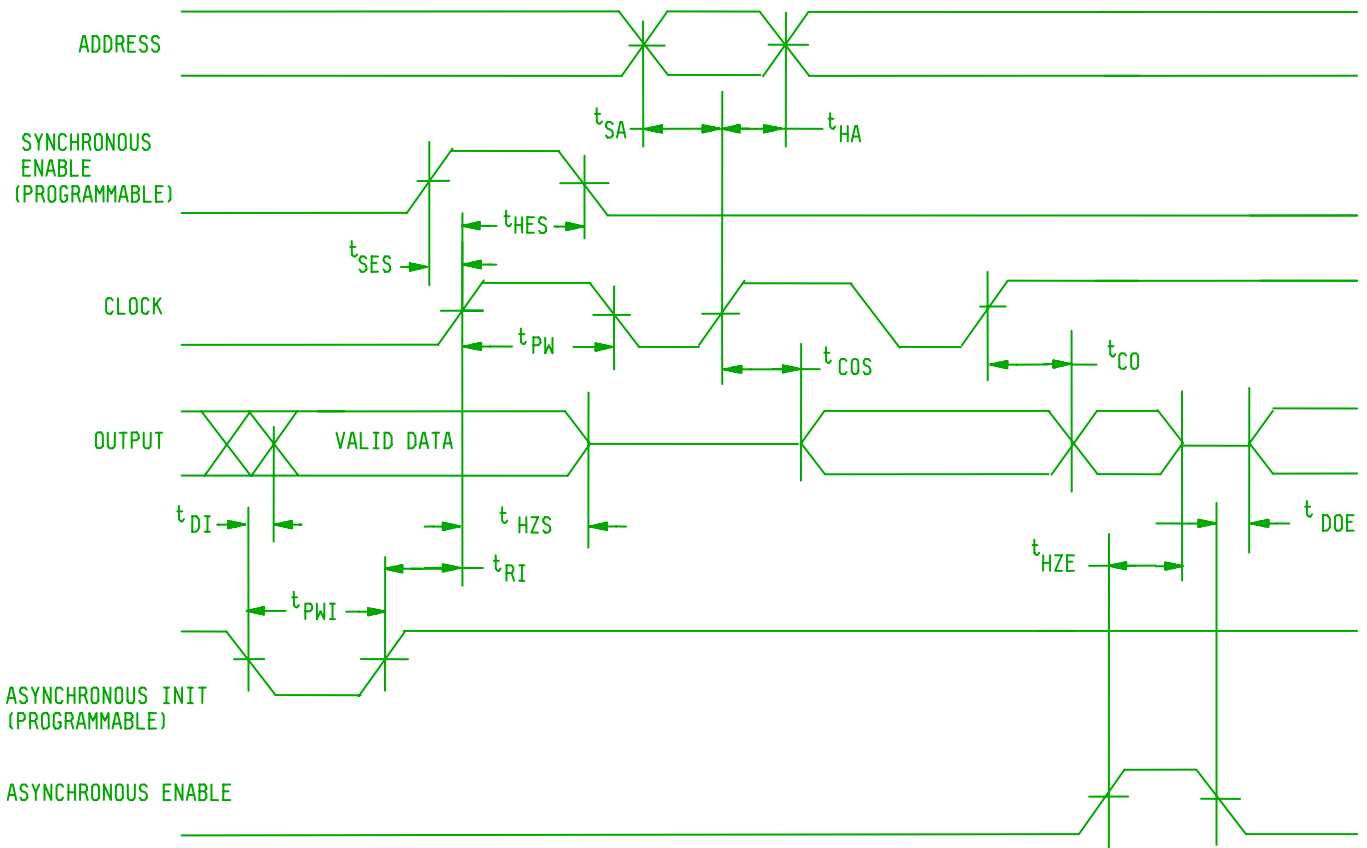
ADDRESS

$t_{SA}$

$t_{HA}$

SYNCHRONOUS ENABLE (PROGRAMMABLE)

$t_{HES}$

$t_{SES}$

CLOCK

$t_{PW}$

$t_{COS}$

$t_{CO}$

OUTPUT

VALID DATA

$t_{DI}$

$t_{HZS}$

$t_{DOE}$

$t_{HZE}$

$t_{RI}$

$t_{PWI}$

ASYNCHRONOUS INIT (PROGRAMMABLE)

ASYNCHRONOUS ENABLE